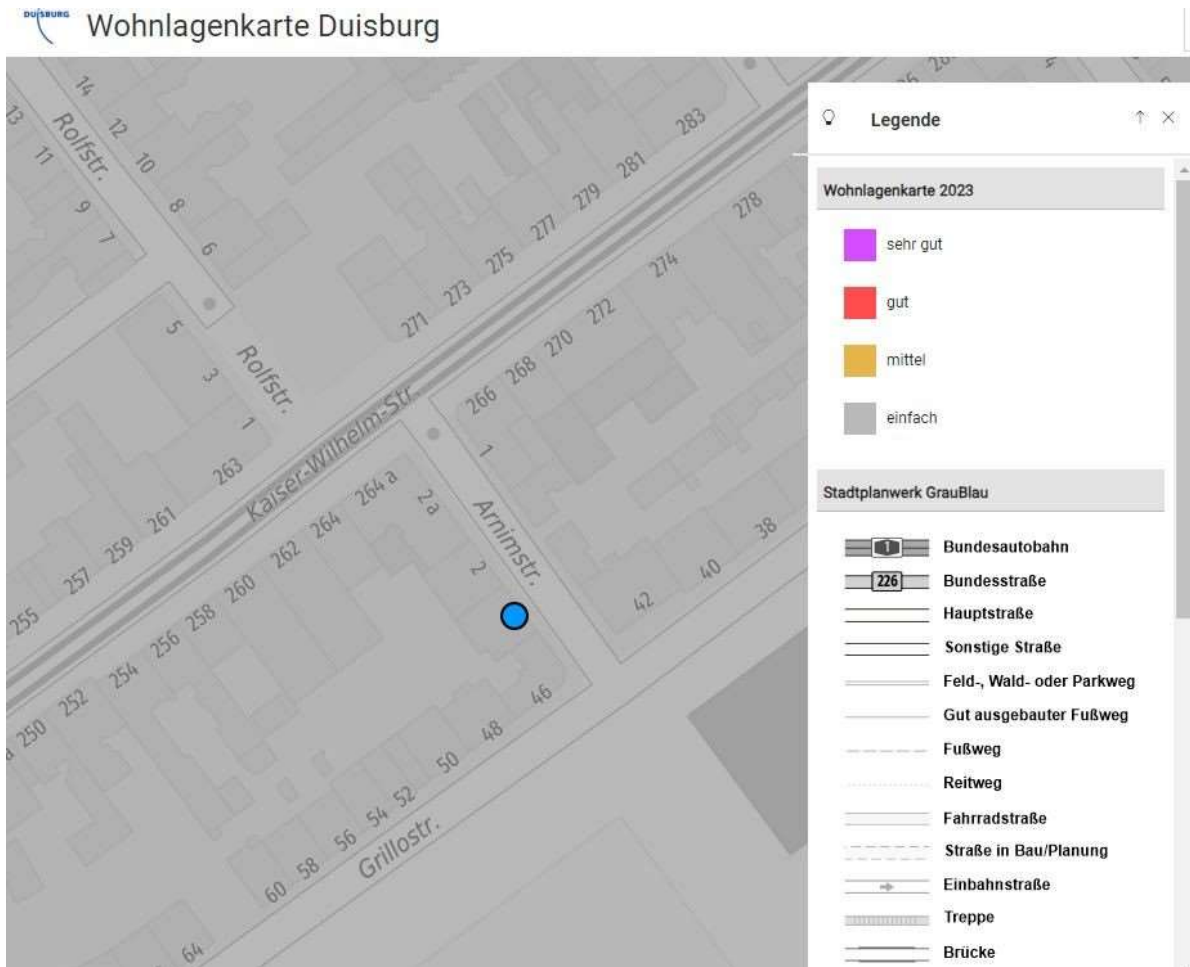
DUISBURG Wohnlagenkarte Duisburg

14
13
12
11
10
9
8
7
6
Rolfstr.
5
3
1
Rolfstr.
263
261
259
257
255
Kaiser-Wilhelm-Str.
283
281
279
277
275
273
271
278
274
272
270
268
266
1
Arnimstr.
2a
2
264 a
264
262
260
258
256
254
252
250
46
48
50
52
54
56
58
60
Grillostr.
64
42
40
38

Legende

Wohnlagenkarte 2023

sehr gut

gut

mittel

einfach

Stadtplanwerk GrauBlau

1 Bundesautobahn
226 Bundesstraße
Hauptstraße
Sonstige Straße
Feld-, Wald- oder Parkweg
Gut ausgebauter Fußweg
Fußweg
Reitweg
Fahrradstraße
Straße in Bau/Planung
Einbahnstraße
Treppe
Brücke